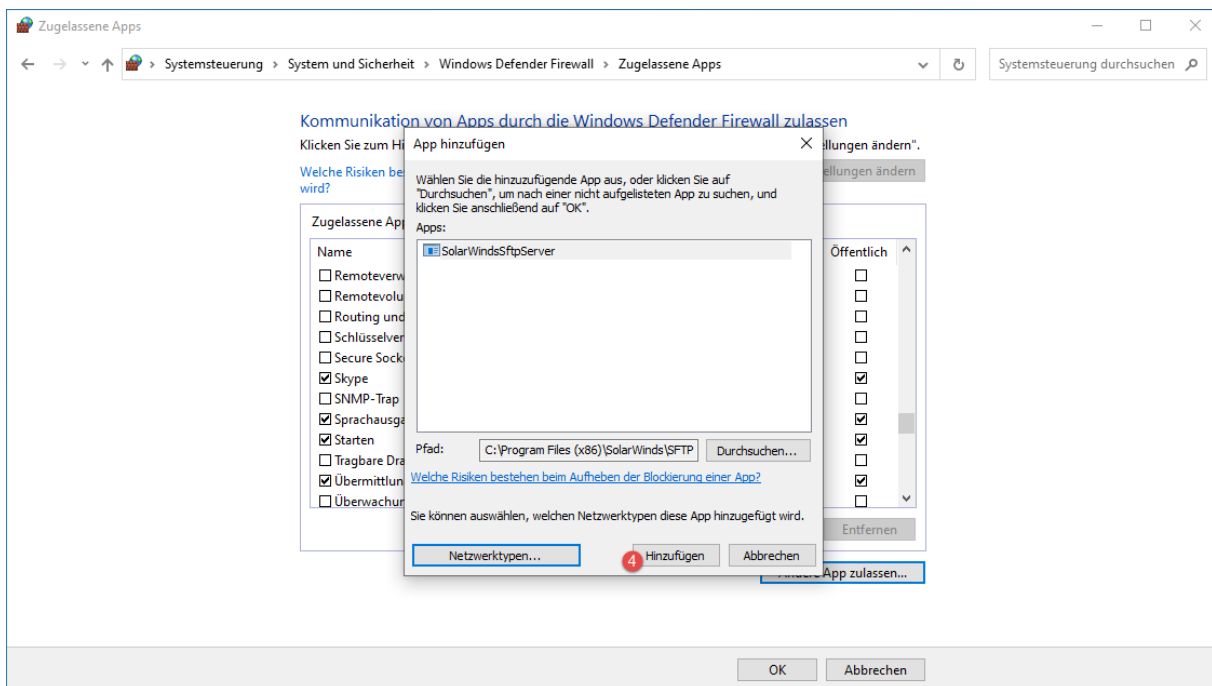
Zugelassene Apps

Systemsteuerung › System und Sicherheit › Windows Defender Firewall › Zugelassene Apps

Systemsteuerung durchsuchen

Kommunikation von Apps durch die Windows Defender Firewall zulassen

Klicken Sie zum Hi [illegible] ellungen ändern".

Welche Risiken be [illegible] wird?

ellungen ändern

Zugelassene App

Name

Öffentlich

☐ Remoteverw ☐
☐ Remotevolu ☐
☐ Routing und ☐
☐ Schlüsselver ☐
☐ Secure Sock ☐
☑ Skype ☑
☐ SNMP-Trap ☐
☑ Sprachausga ☑
☑ Starten ☑
☐ Tragbare Dra ☐
☑ Übermittlun ☑
☐ Überwachun ☐

Entfernen

Andere App zulassen...

App hinzufügen

Wählen Sie die hinzuzufügende App aus, oder klicken Sie auf "Durchsuchen", um nach einer nicht aufgelisteten App zu suchen, und klicken Sie anschließend auf "OK".

Apps:

SolarWindsSftpServer

Pfad: C:\Program Files (x86)\SolarWinds\SFTP

Durchsuchen...

Welche Risiken bestehen beim Aufheben der Blockierung einer App?

Sie können auswählen, welchen Netzwerktypen diese App hinzugefügt wird.

Netzwerktypen...

4

Hinzufügen

Abbrechen

OK

Abbrechen